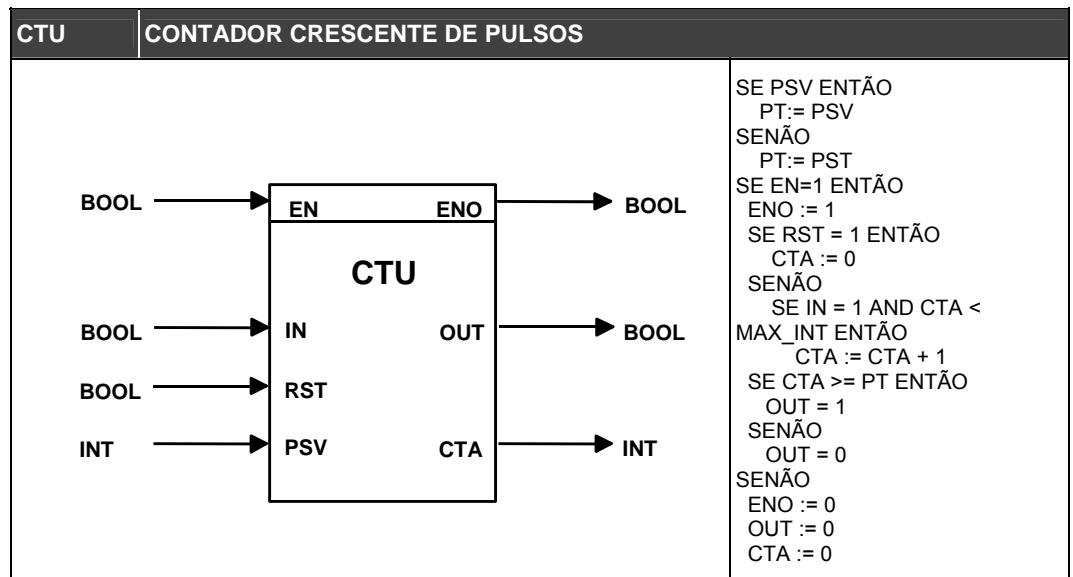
| CTU | CONTADOR CRESCENTE DE PULSOS |
|---|---|

BOOL
EN
ENO
BOOL
CTU
BOOL
IN
OUT
BOOL
BOOL
RST
INT
PSV
CTA
INT

SE PSV ENTÃO
PT:= PSV
SENÃO
PT:= PST
SE EN=1 ENTÃO
ENO := 1
SE RST = 1 ENTÃO
CTA := 0
SENÃO
SE IN = 1 AND CTA < MAX_INT ENTÃO
CTA := CTA + 1
SE CTA >= PT ENTÃO
OUT = 1
SENÃO
OUT = 0
SENÃO
ENO := 0
OUT := 0
CTA := 0